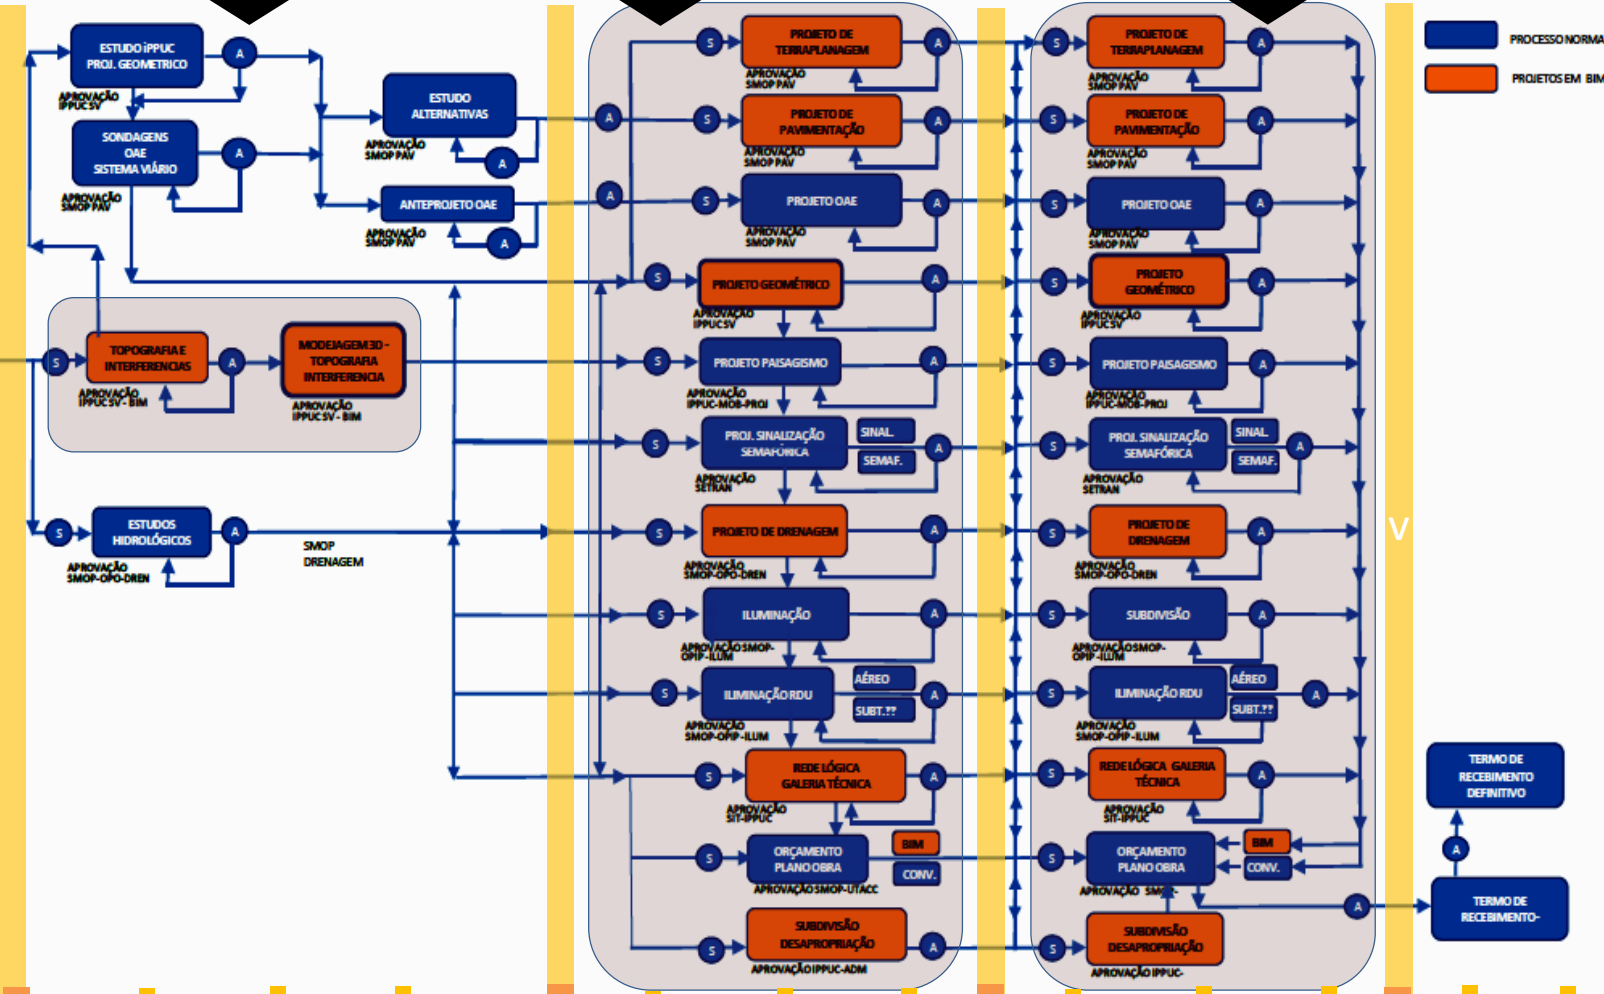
ESTUDO IPPUC PROJ. GEOMETRICO
A
APROVAÇÃO IPPUC SV
SONDAGENS OAE SISTEMA VIÁRIO
A
APROVAÇÃO SMOP PAV
ESTUDO ALTERNATIVAS
APROVAÇÃO SMOP PAV
A
ANTEPROJETO OAE
APROVAÇÃO SMOP PAV
A
S
TOPOGRAFIA E INTERFERENCIAS
A
APROVAÇÃO IPPUC SV - BIM
MODELAGEM 3D - TOPOGRAFIA INTERFERENCIA
APROVAÇÃO IPPUC SV - BIM
S
ESTUDOS HIDROLÓGICOS
A
APROVAÇÃO SMOP-OPO-DREN
SMOP DRENAGEM

S
PROJETO DE TERRAPLANAGEM
A
APROVAÇÃO SMOP PAV
A
S
PROJETO DE PAVIMENTAÇÃO
A
APROVAÇÃO SMOP PAV
A
S
PROJETO OAE
A
APROVAÇÃO SMOP PAV
S
PROJETO GEOMÉTRICO
A
APROVAÇÃO IPPUC SV
S
PROJETO PAISAGISMO
A
APROVAÇÃO IPPUC-MOB-PROJ
S
PROJ. SINALIZAÇÃO SEMAFÓRICA
SINAL.
SEMAF.
A
APROVAÇÃO SETRAN
S
PROJETO DE DRENAGEM
A
APROVAÇÃO SMOP-OPO-DREN
S
ILUMINAÇÃO
A
APROVAÇÃO SMOP-OPIP-ILUM
S
ILUMINAÇÃO RDU
AÉREO
SUBT.??
A
APROVAÇÃO SMOP-OPIP-ILUM
S
REDE LÓGICA GALERIA TÉCNICA
A
APROVAÇÃO SIT-IPPUC
S
ORÇAMENTO PLANO OBRA
BIM
CONV.
APROVAÇÃO SMOP-UTACC
S
SUBDIVISÃO DESAPROPRIAÇÃO
A
APROVAÇÃO IPPUC-ADM

S
PROJETO DE TERRAPLANAGEM
A
APROVAÇÃO SMOP PAV
S
PROJETO DE PAVIMENTAÇÃO
A
APROVAÇÃO SMOP PAV
S
PROJETO OAE
A
APROVAÇÃO SMOP PAV
S
PROJETO GEOMÉTRICO
A
APROVAÇÃO IPPUC SV
S
PROJETO PAISAGISMO
A
APROVAÇÃO IPPUC-MOB-PROJ
S
PROJ. SINALIZAÇÃO SEMAFÓRICA
SINAL.
SEMAF.
A
APROVAÇÃO SETRAN
S
PROJETO DE DRENAGEM
A
APROVAÇÃO SMOP-OPO-DREN
S
SUBDIVISÃO
A
APROVAÇÃO SMOP-OPIP-ILUM
S
ILUMINAÇÃO RDU
AÉREO
SUBT.??
A
APROVAÇÃO SMOP-OPIP -ILUM
S
REDE LÓGICA GALERIA TÉCNICA
A
APROVAÇÃO SIT-IPPUC
S
ORÇAMENTO PLANO OBRA
BIM
CONV.
APROVAÇÃO SMOP-
S
SUBDIVISÃO DESAPROPRIAÇÃO
APROVAÇÃO IPPUC-
A
V

PROCESSO NORMA
PROJETOS EM BIM
TERMO DE RECEBIMENTO DEFINITIVO
A
TERMO DE RECEBIMENTO-